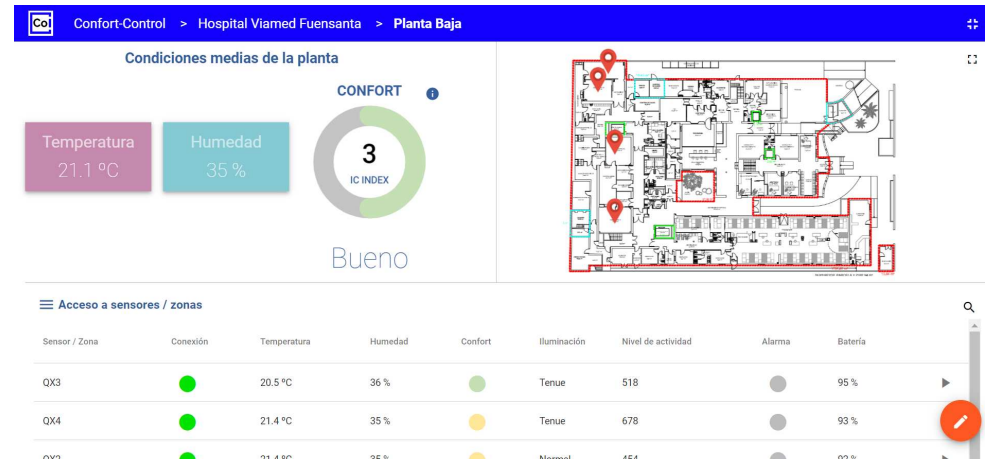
Coi Confort-Control > Hospital Viamed Fuensanta > Planta Baja

Condiciones medias de la planta

Temperatura
21.1 ºC

Humedad
35 %

CONFORT

3
IC INDEX

Bueno

Acceso a sensores / zonas

| Sensor / Zona | Conexión | Temperatura | Humedad | Confort | Iluminación | Nivel de actividad | Alarma | Batería |
|---|---|---|---|---|---|---|---|---|
| QX3 | | 20.5 ºC | 36 % | | Tenue | 518 | | 95 % |
| QX4 | | 21.4 ºC | 35 % | | Tenue | 678 | | 93 % |
| QX2 | | 21.4 ºC | 35 % | | Normal | 454 | | 92 % |